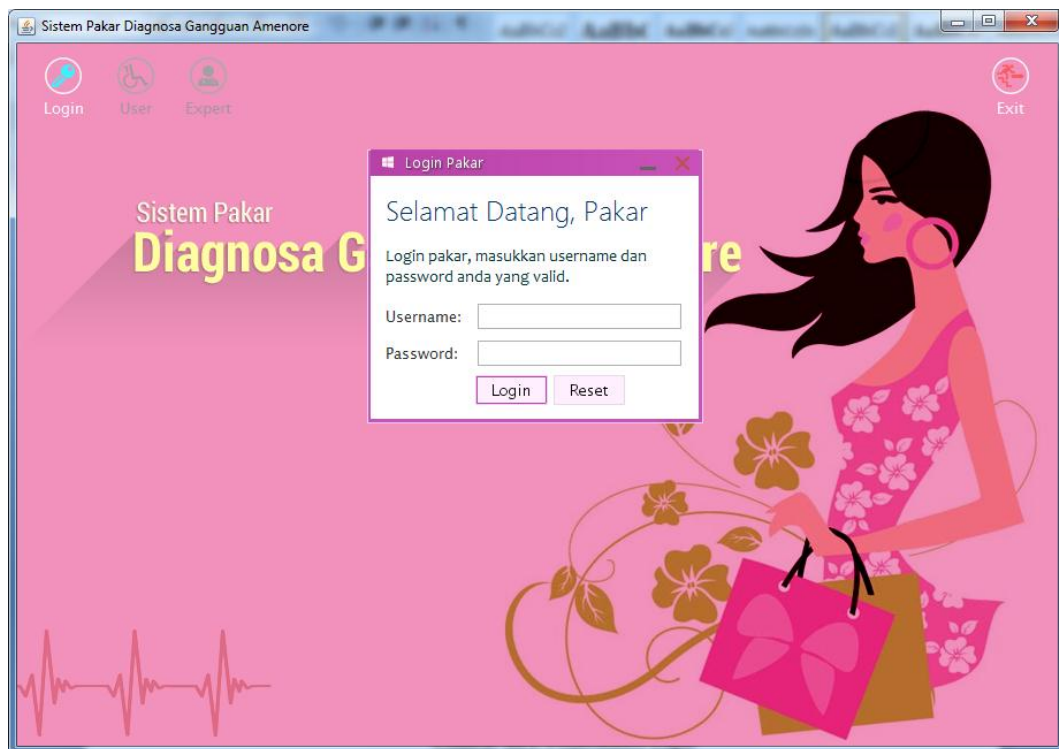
Sistem Pakar Diagnosa Gangguan Amenore

Login
User
Expert

Exit

Sistem Pakar
Diagnosa G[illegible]re

Login Pakar

Selamat Datang, Pakar

Login pakar, masukkan username dan password anda yang valid.

Username:
Password:

Login
Reset